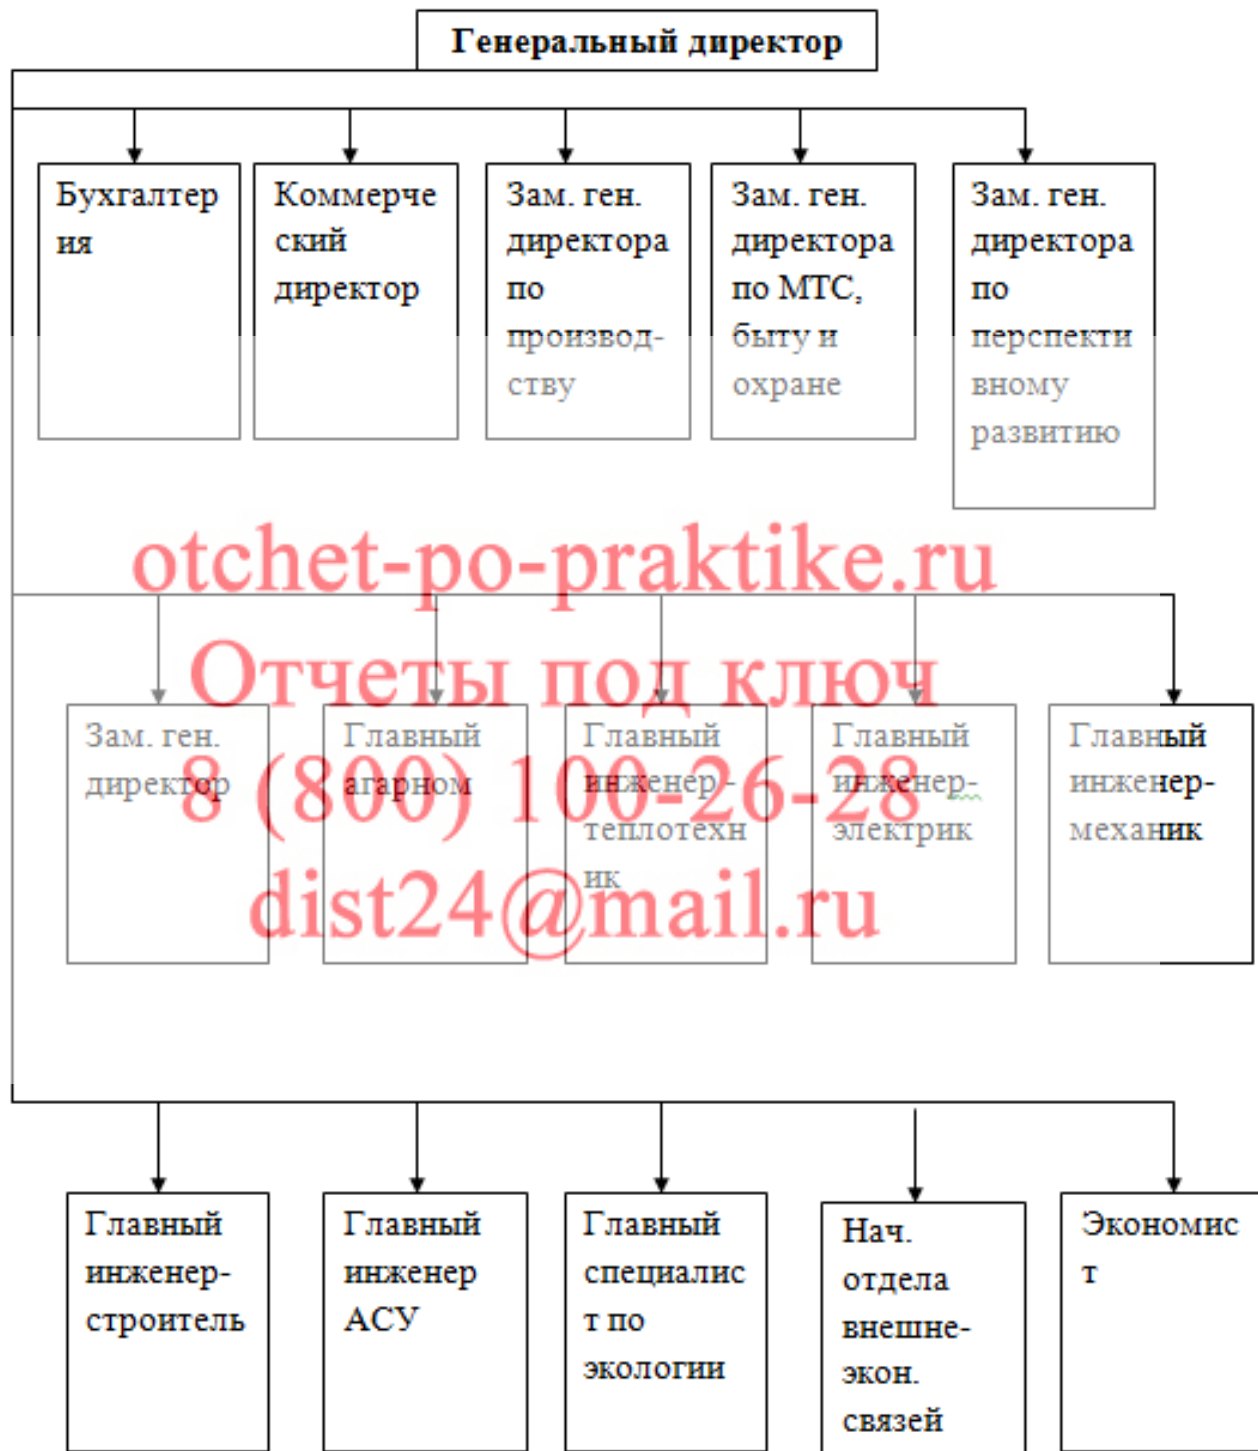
Генеральный директор

Бухгалтерия

Коммерческий директор

Зам. ген. директора по производству

Зам. ген. директора по МТС, быту и охране

Зам. ген. директора по перспективному развитию

otchet-po-praktike.ru
Отчеты под ключ
8 (800) 100-26-28
dist24@mail.ru

Зам. ген. директор

Главный агарном

Главный инженер-теплотехник

Главный инженер-электрик

Главный инженер-механик

Главный инженер-строитель

Главный инженер АСУ

Главный специалист по экологии

Нач. отдела внешне-экон. связей

Экономист